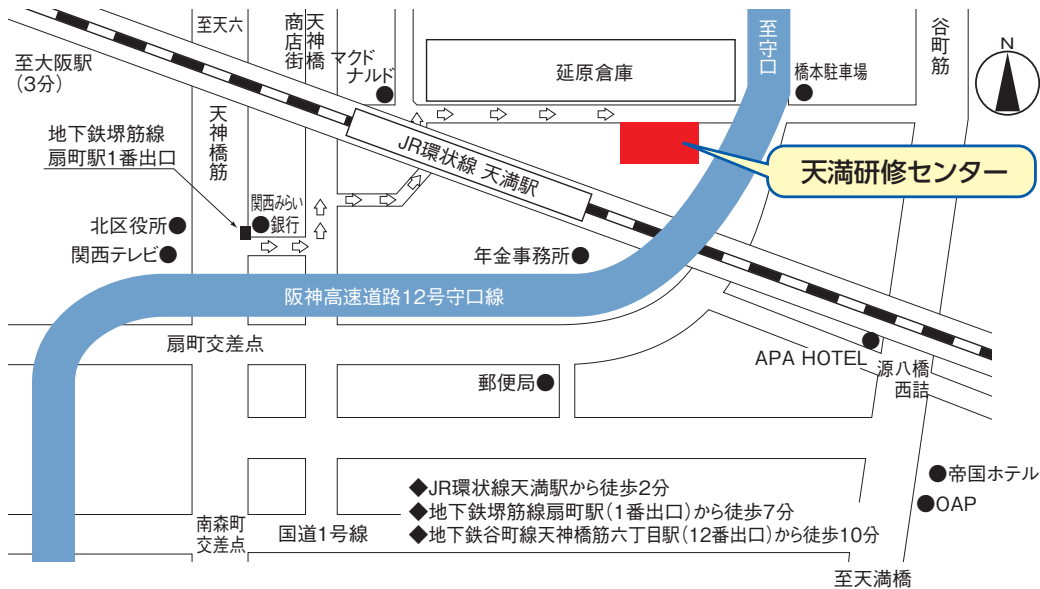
至天六
商店街
天神橋
マクドナルド
至守口
谷町筋
N
至大阪駅
(3分)
延原倉庫
橋本駐車場
地下鉄堺筋線
扇町駅1番出口
天神橋筋
JR環状線 天満駅
天満研修センター
関西みらい銀行
北区役所
関西テレビ
年金事務所
阪神高速道路12号守口線
扇町交差点
APA HOTEL
源八橋西詰
郵便局
帝国ホテル
OAP
◆JR環状線天満駅から徒歩2分
◆地下鉄堺筋線扇町駅(1番出口)から徒歩7分
◆地下鉄谷町線天神橋筋六丁目駅(12番出口)から徒歩10分
南森町交差点
国道1号線
至天満橋